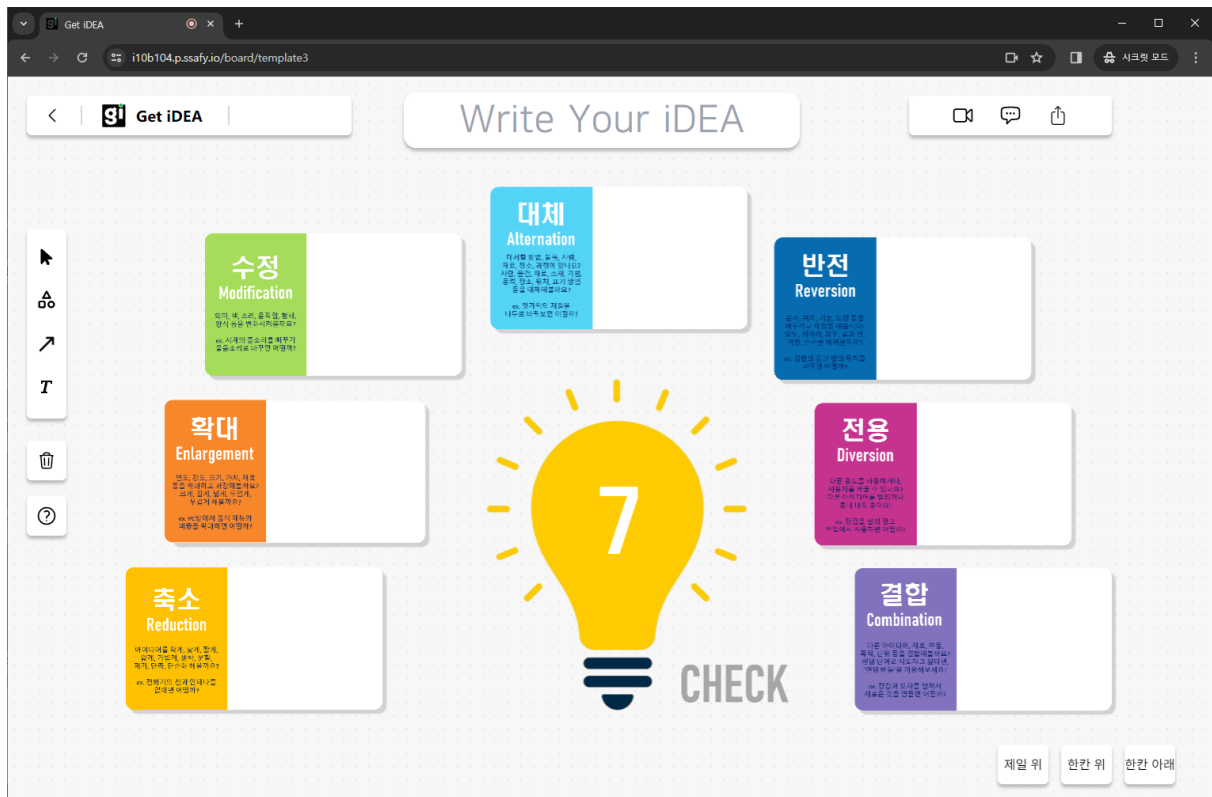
Get iDEA
i10b104.p.ssafy.io/board/template3
시크릿 모드

Get iDEA

Write Your iDEA

대체
Alternation
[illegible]

수정
Modification
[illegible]

반전
Reversion
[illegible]

확대
Enlargement
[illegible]

7

전용
Diversion
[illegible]

축소
Reduction
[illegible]

결합
Combination
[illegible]

CHECK

제일 위
한칸 위
한칸 아래